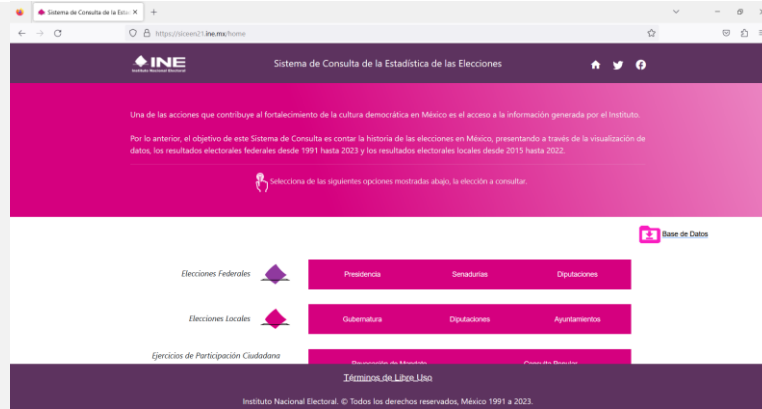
Sistema de Consulta de la Estad ×
+
https://siceen21.ine.mx/home

INE
Instituto Nacional Electoral

Sistema de Consulta de la Estadística de las Elecciones

Una de las acciones que contribuye al fortalecimiento de la cultura democrática en México es el acceso a la información generada por el Instituto.

Por lo anterior, el objetivo de este Sistema de Consulta es contar la historia de las elecciones en México, presentando a través de la visualización de datos, los resultados electorales federales desde 1991 hasta 2023 y los resultados electorales locales desde 2015 hasta 2022.

Selecciona de las siguientes opciones mostradas abajo, la elección a consultar.

Base de Datos

Elecciones Federales
Presidencia
Senadurías
Diputaciones

Elecciones Locales
Gubernatura
Diputaciones
Ayuntamientos

Ejercicios de Participación Ciudadana
Revocación de Mandato
Consulta Popular

Términos de Libre Uso

Instituto Nacional Electoral. © Todos los derechos reservados, México 1991 a 2023.